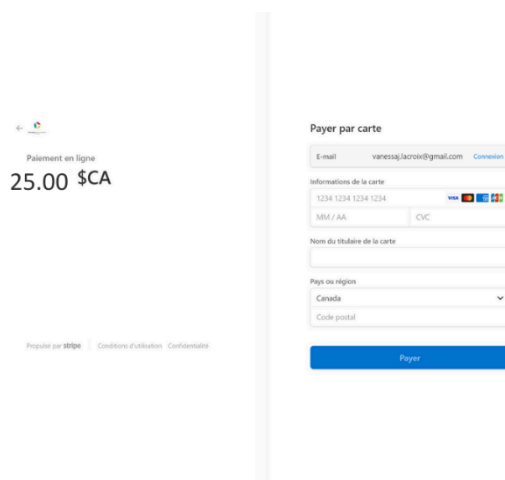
←

Paiement en ligne

25.00 $CA

Propulsé par stripe | Conditions d'utilisation Confidentialité

Payer par carte

E-mail vanessaj.lacroix@gmail.com Connexion

Informations de la carte

1234 1234 1234 1234

MM / AA

CVC

Nom du titulaire de la carte

Pays ou région

Canada

Code postal

Payer